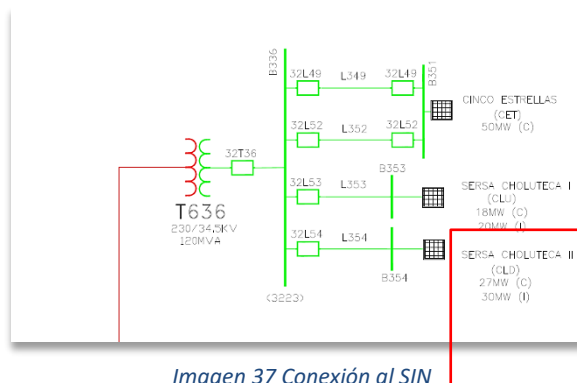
B336

32L49 L349 32L49

B351

CINCO ESTRELLAS (CET) 50MW (C)

32L52 L352 32L52

32T36

32L53 L353

B353

SERSA CHOLUTECA I (CLU) 18MW (C) 20MW (I)

T636
230/34,5KV
120MVA

32L54 L354

SERSA CHOLUTECA II (CLD) 27MW (C) 30MW (I)

B354

(3223)

Imagen 37 Conexión al SIN